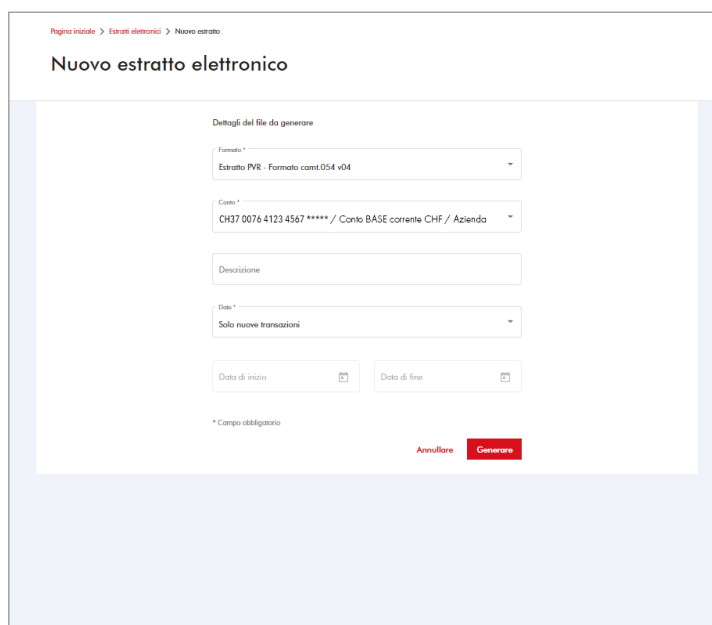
Pagina iniziale > Estratti elettronici > Nuovo estratto

Nuovo estratto elettronico

Dettagli del file da generare

Formato *
Estratto PVR - Formato camt.054 v04

Conto *
CH37 0076 4123 4567 ***** / Conto BASE corrente CHF / Azienda

Descrizione

Date *
Solo nuove transazioni

Data di inizio

Data di fine

* Campo obbligatorio

Annullare

Generare